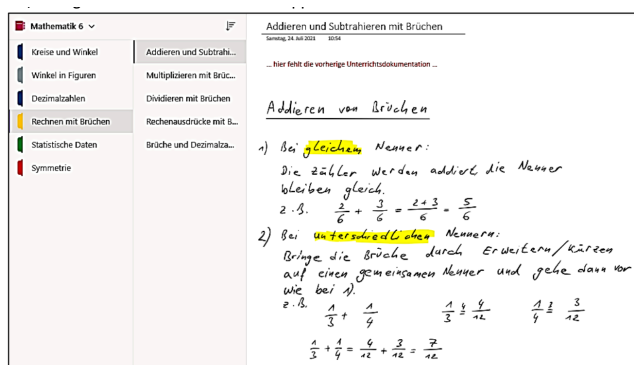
Mathematik 6

Kreise und Winkel
Winkel in Figuren
Dezimalzahlen
Rechnen mit Brüchen
Statistische Daten
Symmetrie

Addieren und Subtrahi...
Multiplizieren mit Brüc...
Dividieren mit Brüchen
Rechenausdrücke mit B...
Brüche und Dezimalza...

Addieren und Subtrahieren mit Brüchen
Samstag, 24. Juli 2021 10:54

... hier fehlt die vorherige Unterrichtsdokumentation ...

Addieren von Brüchen

1) Bei gleichem Nenner:
Die Zähler werden addiert die Nenner bleiben gleich.
z.B. $\frac{2}{6} + \frac{3}{6} = \frac{2+3}{6} = \frac{5}{6}$

2) Bei unterschiedlichen Nennern:
Bringe die Brüche durch Erweitern/Kürzen auf einen gemeinsamen Nenner und gehe dann vor wie bei 1).
z.B. $\frac{1}{3} + \frac{1}{4}$ $\frac{1}{3} \stackrel{4}{=} \frac{4}{12}$ $\frac{1}{4} \stackrel{3}{=} \frac{3}{12}$

$\frac{1}{3} + \frac{1}{4} = \frac{4}{12} + \frac{3}{12} = \frac{7}{12}$